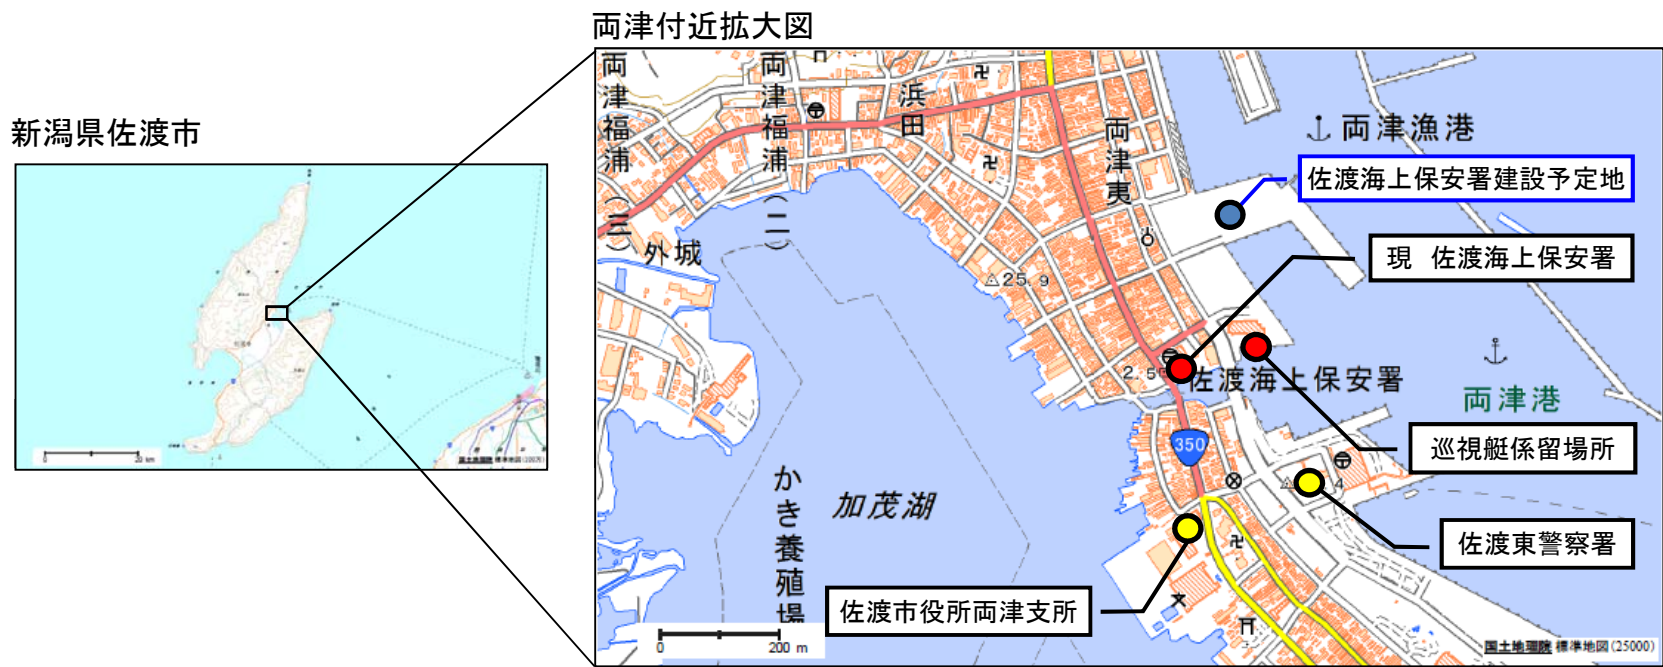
新潟県佐渡市

0 20 km

両津付近拡大図

両津福浦（三）

両津福浦（二）

浜田

両津東

外城

両津漁港

佐渡海上保安署建設予定地

現　佐渡海上保安署

△25.9

2.5

佐渡海上保安署

両津港

350

巡視艇係留場所

4

佐渡東警察署

かき養殖場

加茂湖

佐渡市役所両津支所

0 200 m

国土地理院 標準地図(25000)